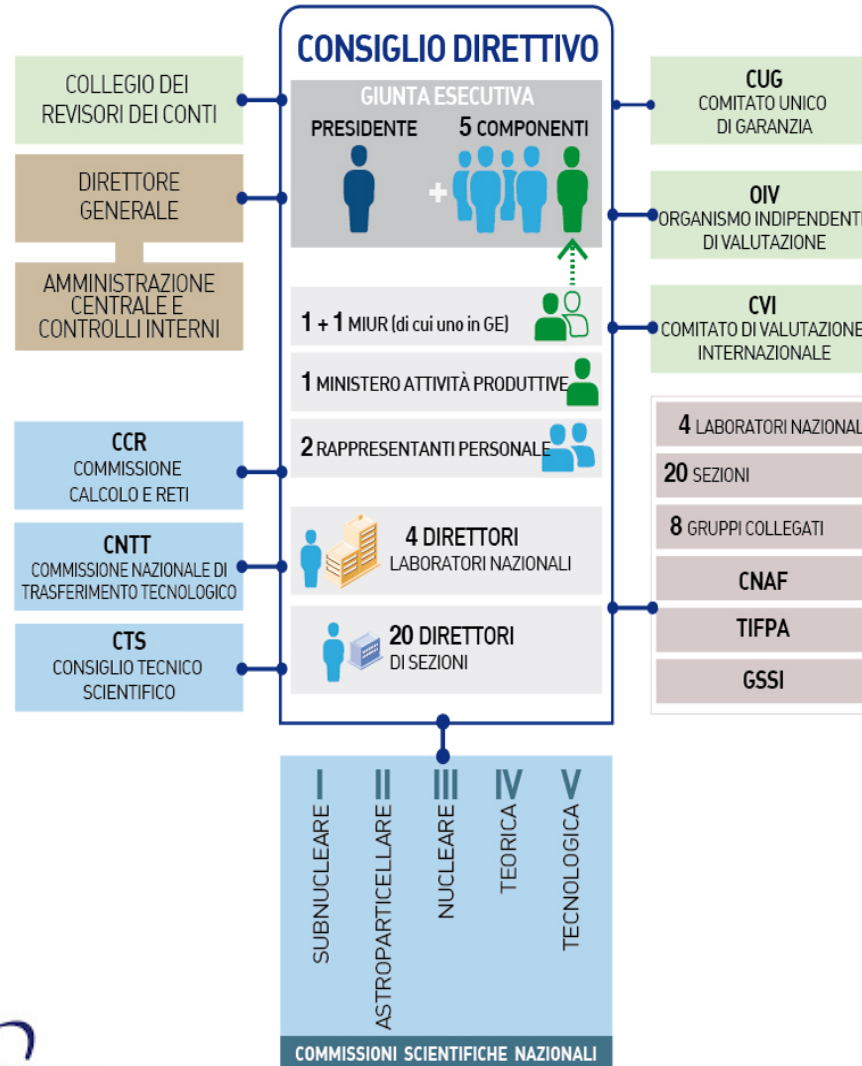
CONSIGLIO DIRETTIVO

COLLEGIO DEI REVISORI DEI CONTI

GIUNTA ESECUTIVA
PRESIDENTE
5 COMPONENTI

CUG
COMITATO UNICO DI GARANZIA

DIRETTORE GENERALE

AMMINISTRAZIONE CENTRALE E CONTROLLI INTERNI

OIV
ORGANISMO INDIPENDENT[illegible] DI VALUTAZIONE

1 + 1 MIUR (di cui uno in GE)

CVI
COMITATO DI VALUTAZIONE INTERNAZIONALE

1 MINISTERO ATTIVITÀ PRODUTTIVE

2 RAPPRESENTANTI PERSONALE

CCR
COMMISSIONE CALCOLO E RETI

4 LABORATORI NAZIONAL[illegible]

20 SEZIONI

8 GRUPPI COLLEGATI

CNTT
COMMISSIONE NAZIONALE DI TRASFERIMENTO TECNOLOGICO

4 DIRETTORI
LABORATORI NAZIONALI

CNAF

TIFPA

CTS
CONSIGLIO TECNICO SCIENTIFICO

20 DIRETTORI
DI SEZIONI

GSSI

I
SUBNUCLEARE

II
ASTROPARTICELLARE

III
NUCLEARE

IV
TEORICA

V
TECNOLOGICA

COMMISSIONI SCIENTIFICHE NAZIONALI